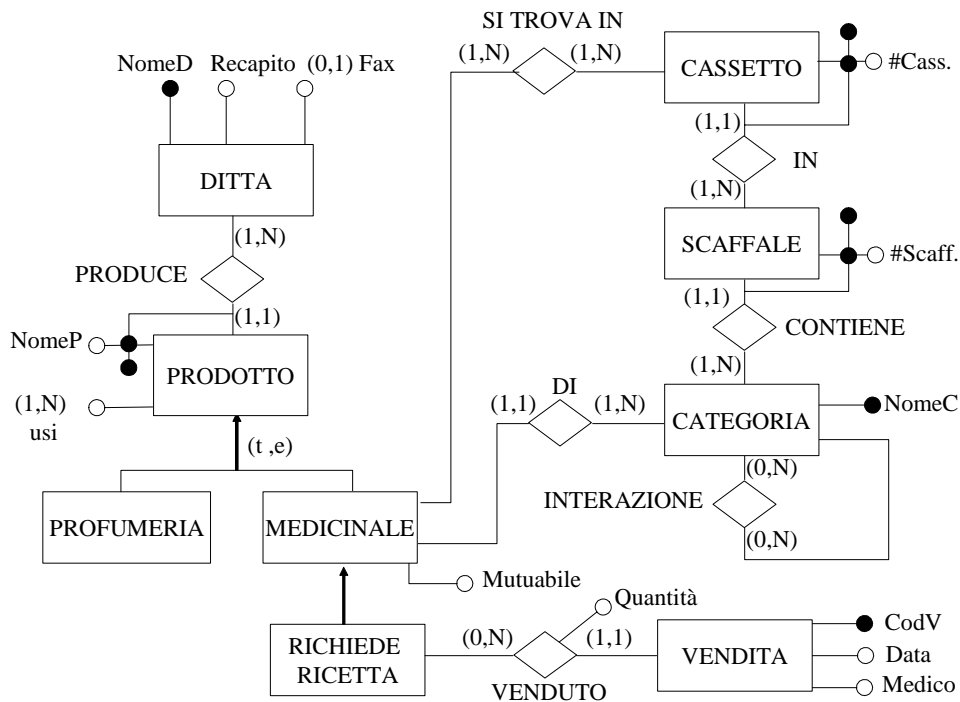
SI TROVA IN
(1,N)
(1,N)
CASSETTO
#Cass.
NomeD
Recapito
(0,1) Fax
(1,1)
IN
DITTA
(1,N)
SCAFFALE
#Scaff.
(1,N)
PRODUCE
(1,1)
(1,1)
CONTIENE
NomeP
PRODOTTO
(1,N)
(1,N)
usi
DI
(1,1)
(1,N)
CATEGORIA
NomeC
(t ,e)
(0,N)
INTERAZIONE
PROFUMERIA
MEDICINALE
(0,N)
Mutuabile
Quantità
RICHIEDE RICETTA
(0,N)
(1,1)
VENDITA
CodV
Data
Medico
VENDUTO